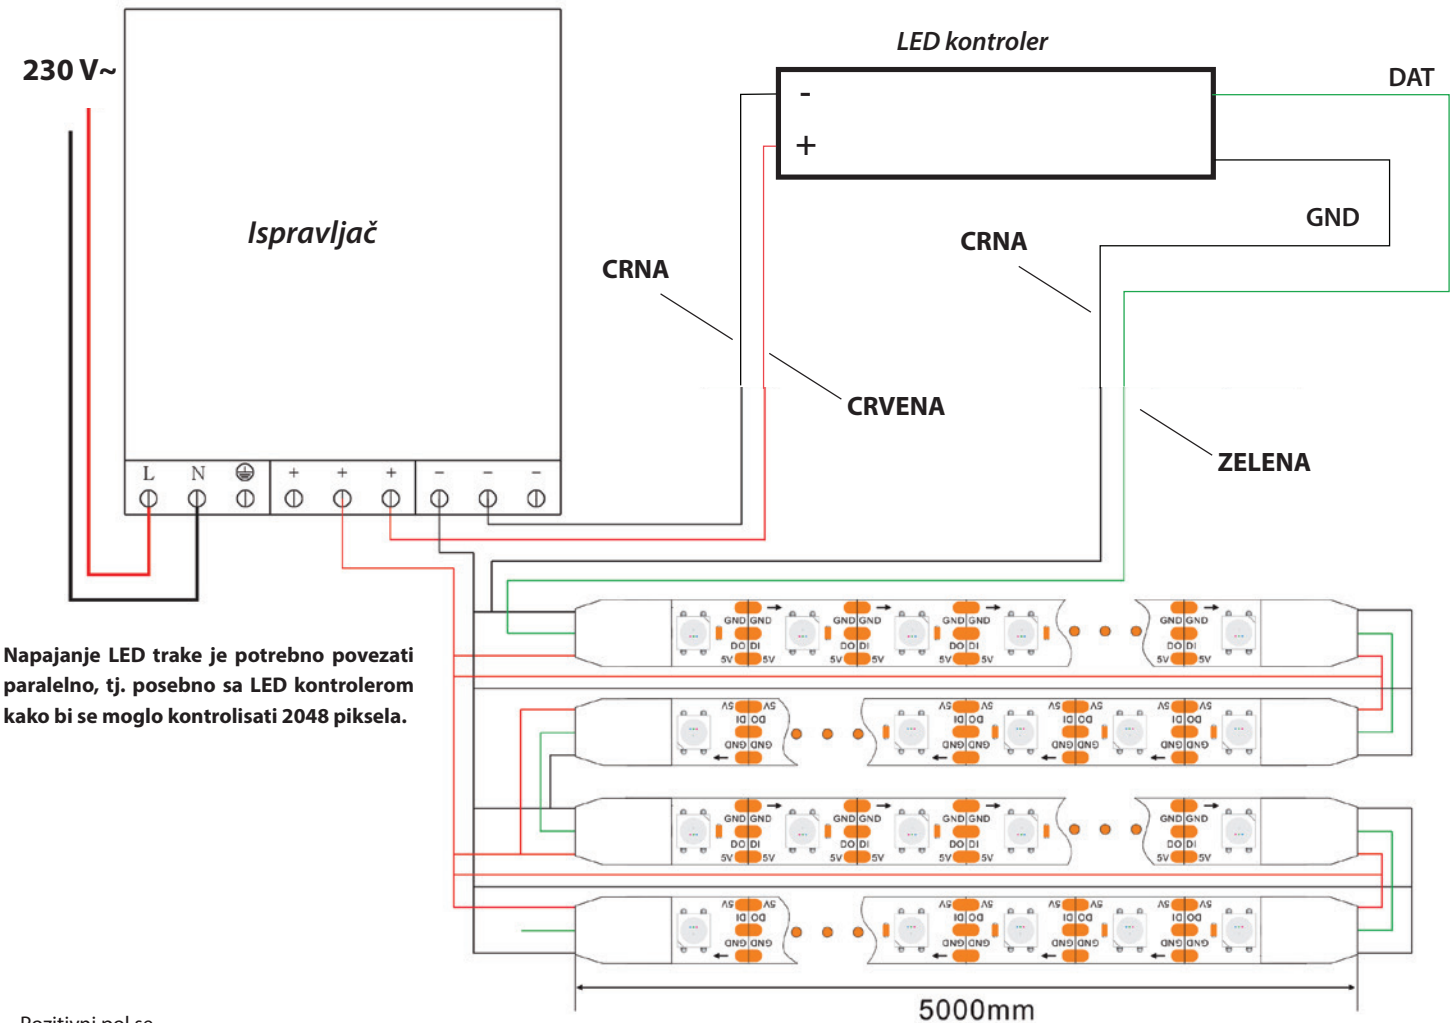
230 V~

Ispravljač

LED kontroler

-

+

DAT

GND

CRNA

CRNA

CRVENA

ZELENA

L N

+ + +

− − −

GND GND
DO DI
5V 5V

GND GND
DO DI
5V 5V

GND GND
DO DI
5V 5V

GND GND
DO DI
5V 5V

Napajanje LED trake je potrebno povezati paralelno, tj. posebno sa LED kontrolerom kako bi se moglo kontrolisati 2048 piksela.

5000mm

Pozitivni pol se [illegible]